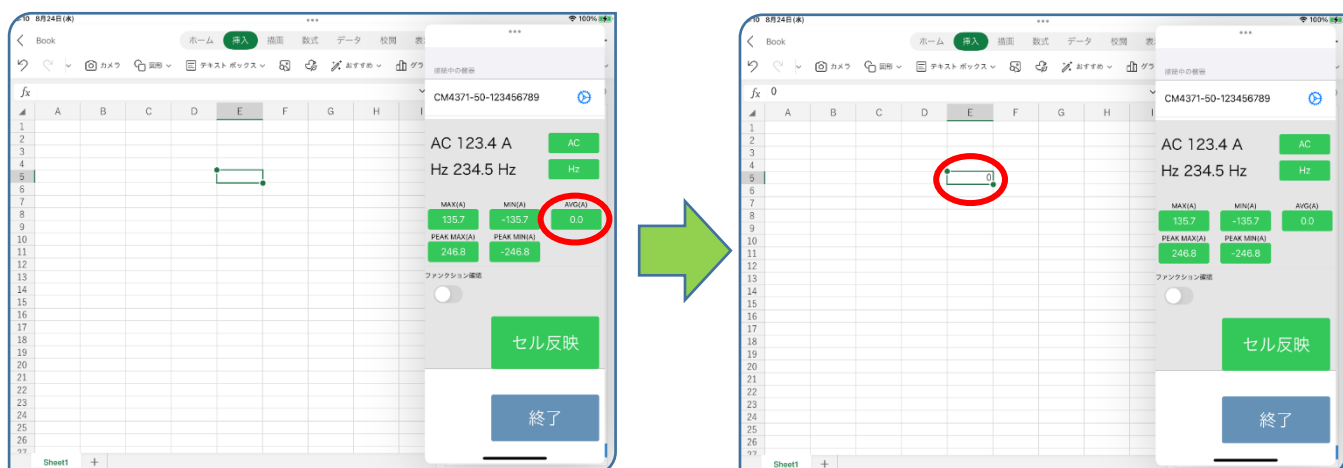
8月24日(木)
100%
Book
ホーム 挿入 描画 数式 データ 校閲
カメラ 図形 テキスト ボックス おすすめ グラ
$fx$
A B C D E F G H
1 2 3 4 5 6 7 8 9 10 11 12 13 14 15 16 17 18 19 20 21 22 23 24 25 26
Sheet1 +

接続中の機器
CM4371-50-123456789
AC 123.4 A
AC
Hz 234.5 Hz
Hz
MAX(A)
135.7
MIN(A)
-135.7
AVG(A)
0.0
PEAK MAX(A)
246.8
PEAK MIN(A)
-246.8
ファンクション確認
セル反映
終了

8月24日(木)
100%
Book
ホーム 挿入 描画 数式 データ 校閲
カメラ 図形 テキスト ボックス おすすめ グラ
$fx$ 0
A B C D E F G H
1 2 3 4 5 6 7 8 9 10 11 12 13 14 15 16 17 18 19 20 21 22 23 24 25 26
0
Sheet1 +

接続中の機器
CM4371-50-123456789
AC 123.4 A
AC
Hz 234.5 Hz
Hz
MAX(A)
135.7
MIN(A)
-135.7
AVG(A)
0.0
PEAK MAX(A)
246.8
PEAK MIN(A)
-246.8
ファンクション確認
セル反映
終了